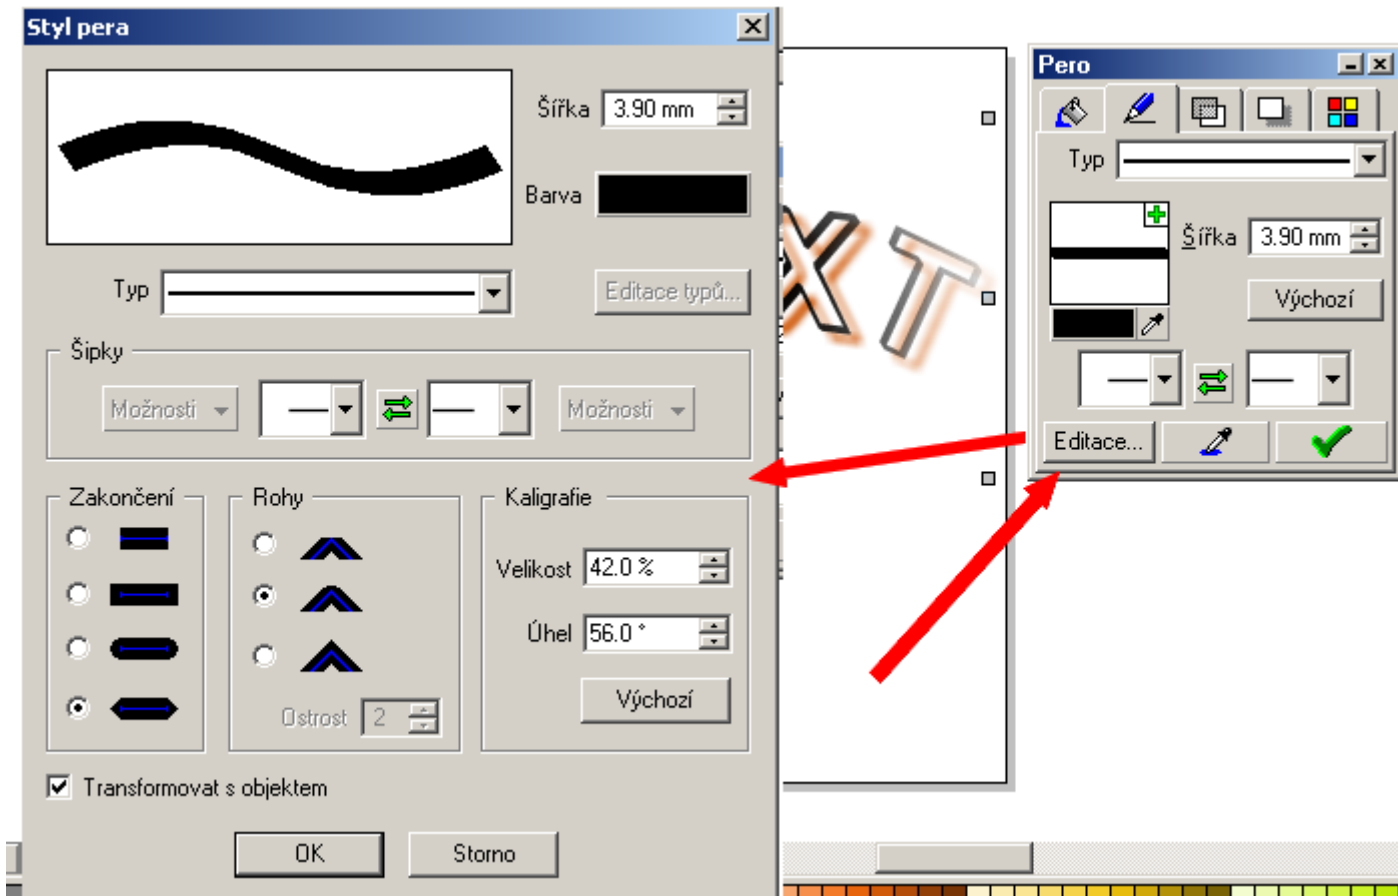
Styl pera

Šířka 3.90 mm

Barva

Typ

Editace typů...

Šipky

Možnosti

Možnosti

Zakončení

Rohy

Ostrost 2

Kaligrafie

Velikost 42.0 %

Úhel 56.0 °

Výchozí

Transformovat s objektem

OK

Storno

XT

Pero

Typ

Šířka 3.90 mm

Výchozí

Editace...